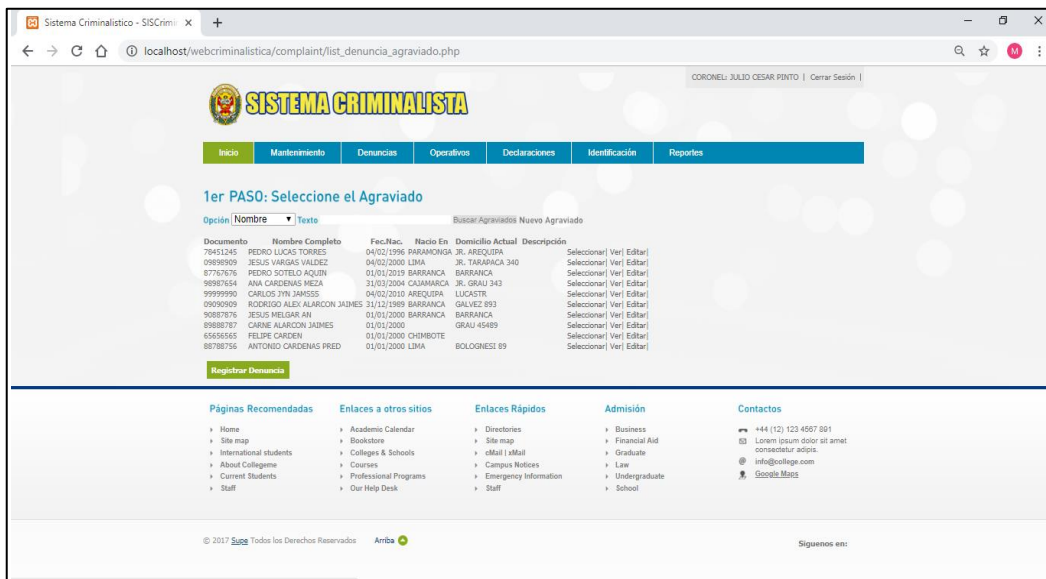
Sistema Criminalistico - SISCrimi ×
+
localhost/webcriminalistica/complaint/list_denuncia_agraviado.php

CORONEL: JULIO CESAR PINTO | Cerrar Sesión |

SISTEMA CRIMINALISTA

Inicio Mantenimiento Denuncias Operativos Declaraciones Identificación Reportes

1er PASO: Seleccione el Agraviado

Opción Nombre Texto Buscar Agraviados Nuevo Agraviado

| Documento | Nombre Completo | Fec.Nac. | Nacio En | Domicilio Actual | Descripción | |
|---|---|---|---|---|---|---|
| 78451245 | PEDRO LUCAS TORRES | 04/02/1996 | PARAMONGA | JR. AREQUIPA | | Seleccionar\| Ver\| Editar\| |
| 09898909 | JESUS VARGAS VALDEZ | 04/02/2000 | LIMA | JR. TARAPACA 340 | | Seleccionar\| Ver\| Editar\| |
| 87767676 | PEDRO SOTELO AQUIN | 01/01/2019 | BARRANCA | BARRANCA | | Seleccionar\| Ver\| Editar\| |
| 98987654 | ANA CARDENAS MEZA | 31/03/2004 | CAJAMARCA | JR. GRAU 343 | | Seleccionar\| Ver\| Editar\| |
| 99999990 | CARLOS JYN JAMSSS | 04/02/2010 | AREQUIPA | LUCASTR | | Seleccionar\| Ver\| Editar\| |
| 09090909 | RODRIGO ALEX ALARCON JAIMES | 31/12/1989 | BARRANCA | GALVEZ 893 | | Seleccionar\| Ver\| Editar\| |
| 90887876 | JESUS MELGAR AN | 01/01/2000 | BARRANCA | BARRANCA | | Seleccionar\| Ver\| Editar\| |
| 89888787 | CARNE ALARCON JAIMES | 01/01/2000 | | GRAU 45489 | | Seleccionar\| Ver\| Editar\| |
| 65656565 | FELIPE CARDEN | 01/01/2000 | CHIMBOTE | | | Seleccionar\| Ver\| Editar\| |
| 88788756 | ANTONIO CARDENAS PRED | 01/01/2000 | LIMA | BOLOGNESI 89 | | Seleccionar\| Ver\| Editar\| |

Registrar Denuncia

Páginas Recomendadas
Home
Site map
International students
About Collegeme
Current Students
Staff

Enlaces a otros sitios
Academic Calendar
Bookstore
Colleges & Schools
Courses
Professional Programs
Our Help Desk

Enlaces Rápidos
Directories
Site map
cMail | xMail
Campus Notices
Emergency Information
Staff

Admisión
Business
Financial Aid
Graduate
Law
Undergraduate
School

Contactos
+44 (12) 123 4567 891
Lorem ipsum dolor sit amet consectetur adipis.
info@college.com
Google Maps

© 2017 Supe Todos los Derechos Reservados Arriba

Siguenos en: